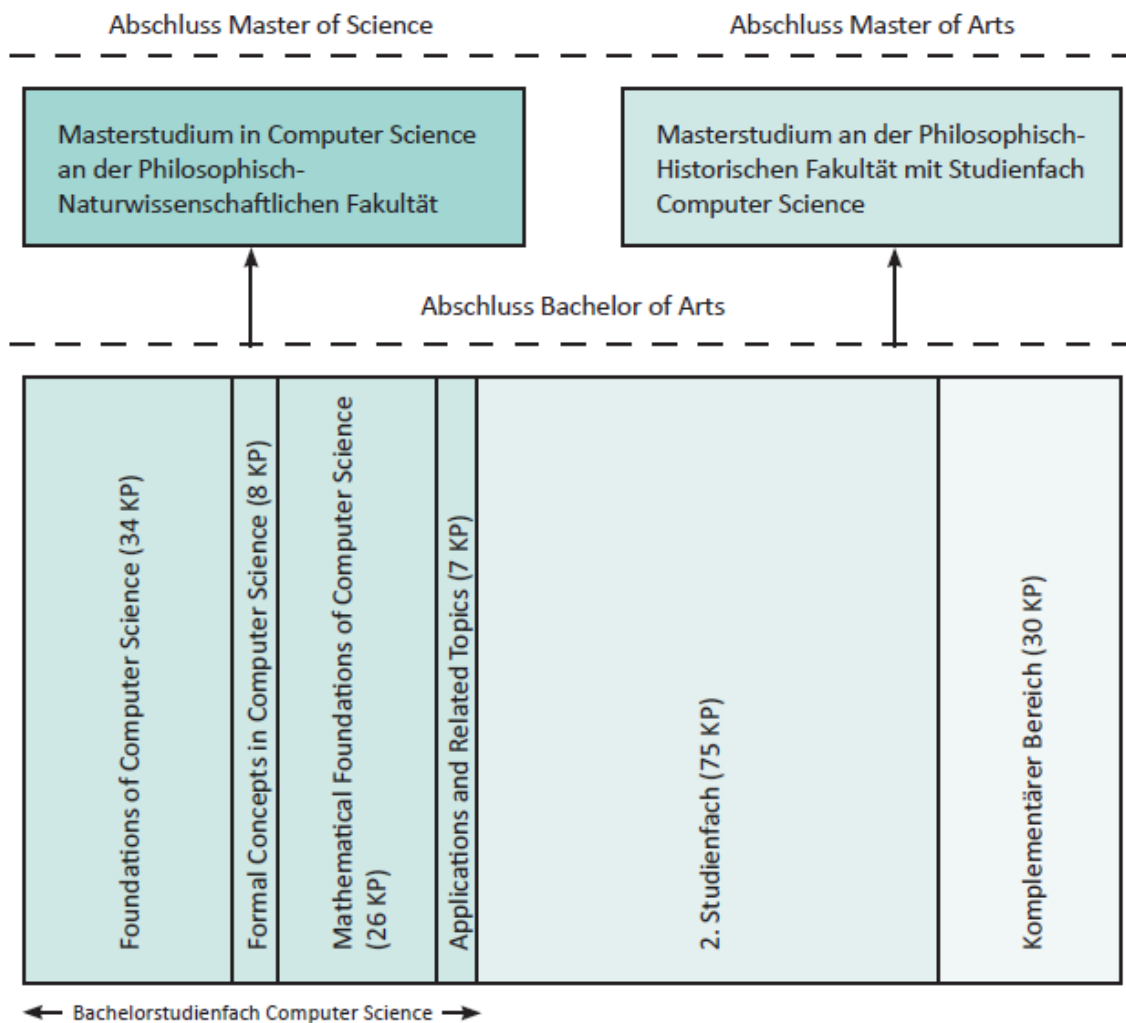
Abschluss Master of Science

Abschluss Master of Arts

Masterstudium in Computer Science an der Philosophisch-Naturwissenschaftlichen Fakultät

Masterstudium an der Philosophisch-Historischen Fakultät mit Studienfach Computer Science

Abschluss Bachelor of Arts

Foundations of Computer Science (34 KP)

Formal Concepts in Computer Science (8 KP)

Mathematical Foundations of Computer Science (26 KP)

Applications and Related Topics (7 KP)

2. Studienfach (75 KP)

Komplementärer Bereich (30 KP)

Bachelorstudienfach Computer Science